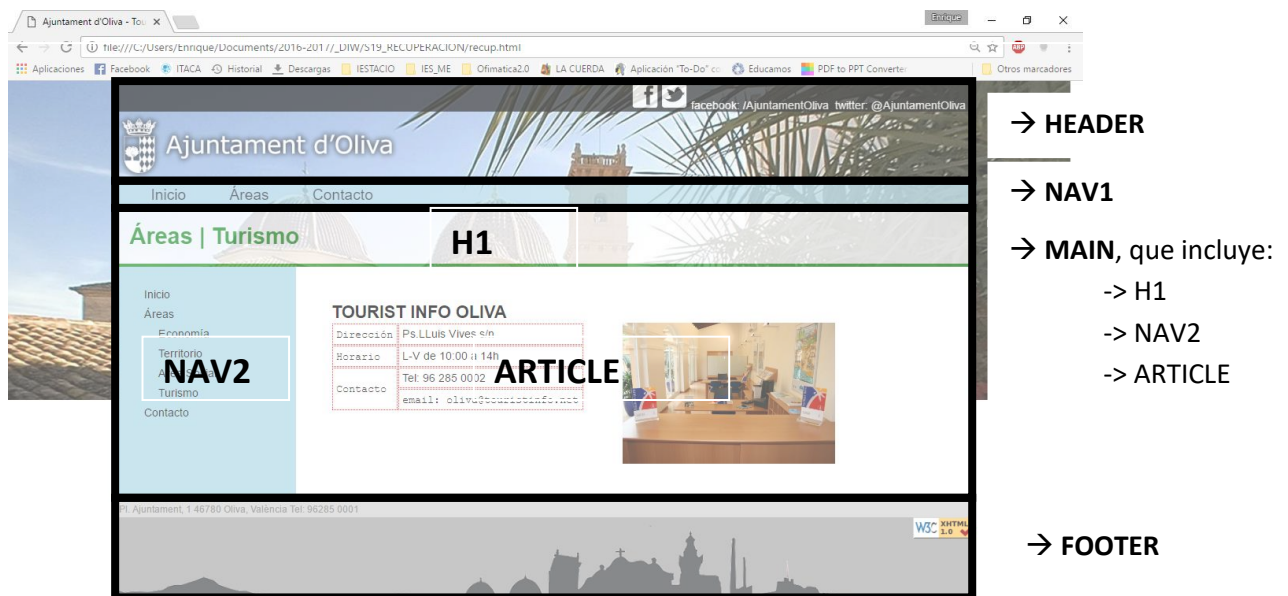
Ajuntament d'Oliva - Tou ×

Enrique

file:///C:/Users/Enrique/Documents/2016-2017/_DIW/S19_RECUPERACION/recup.html

Aplicaciones Facebook ITACA Historial Descargas IESTACIO IES_ME Ofimatica2.0 LA CUERDA Aplicación "To-Do" Educamos PDF to PPT Converter Otros marcadores

facebook: /AjuntamentOliva twitter: @AjuntamentOliva

Ajuntament d'Oliva

→ **HEADER**

Inicio Áreas Contacto

→ **NAV1**

Áreas | Turismo

**H1**

→ **MAIN**, que incluye:
-> H1
-> NAV2
-> ARTICLE

Inicio
Áreas
Economía
Territorio
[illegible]
Turismo
Contacto

**NAV2**

TOURIST INFO OLIVA

| Dirección | Ps.LLuis Vives s/n |
|---|---|
| Horario | L-V de 10:00 a 14h |
| Contacto | Tel: 96 285 0032 |
| | email: oliva@touristinfo.net |

**ARTICLE**

Pl. Ajuntament, 1 46780 Oliva, València Tel: 96285 0001

W3C XHTML 1.0

→ **FOOTER**